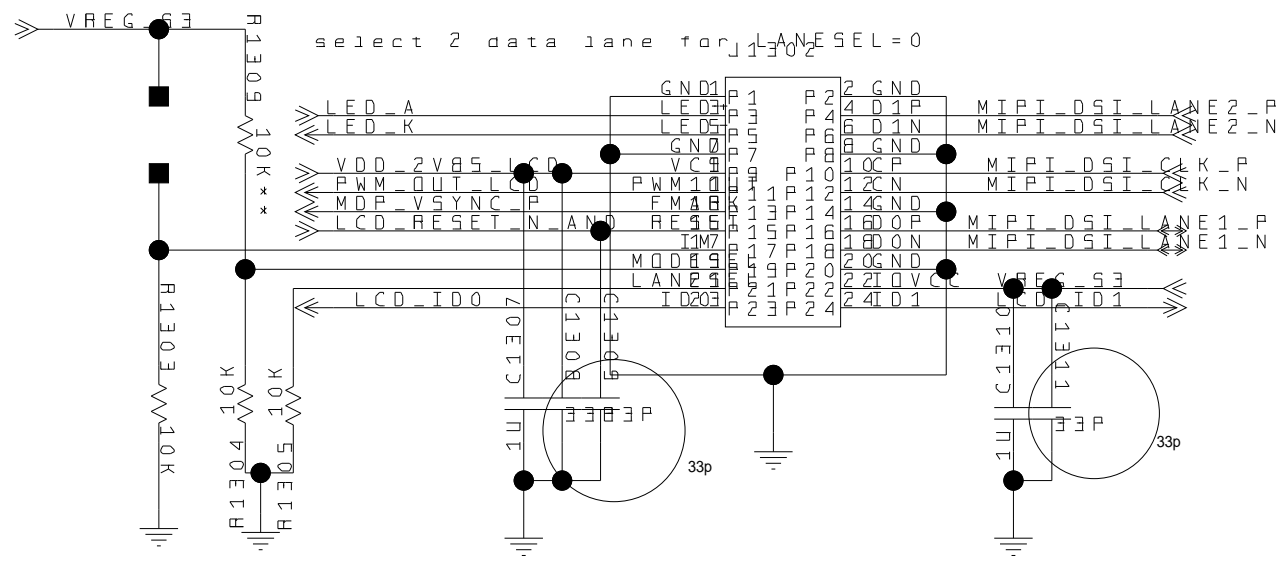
VREG_S3
R1309
10K**
select 2 data lane for LANESEL=0
J1302
GND 1
LED+ 3
LED- 5
GND 7
VCI 9
PWM 11
FMARK 13
RESET 15
IM 17
MODESEL 19
LANESEL 21
ID0 23
P1 P2
P3 P4
P5 P6
P7 P8
P9 P10
P11 P12
P13 P14
P15 P16
P17 P18
P19 P20
P21 P22
P23 P24
2 GND
4 D1P
6 D1N
8 GND
10 CP
12 CN
14 GND
16 D0P
18 D0N
20 GND
22 IOVCC
24 ID1
LED_A
LED_K
VDD_2V85_LCD
PWM_OUT_LCD
MDP_VSYNC_P
LCD_RESET_N_AND
MIPI_DSI_LANE2_P
MIPI_DSI_LANE2_N
MIPI_DSI_CLK_P
MIPI_DSI_CLK_N
MIPI_DSI_LANE1_P
MIPI_DSI_LANE1_N
VREG_S3
LCD_ID1
LCD_ID0
R1303
10K
10K
R1304
10K
R1305
C1307
1U
C1308
C1309
33P
33p
C1310
1U
C1311
33P
33p